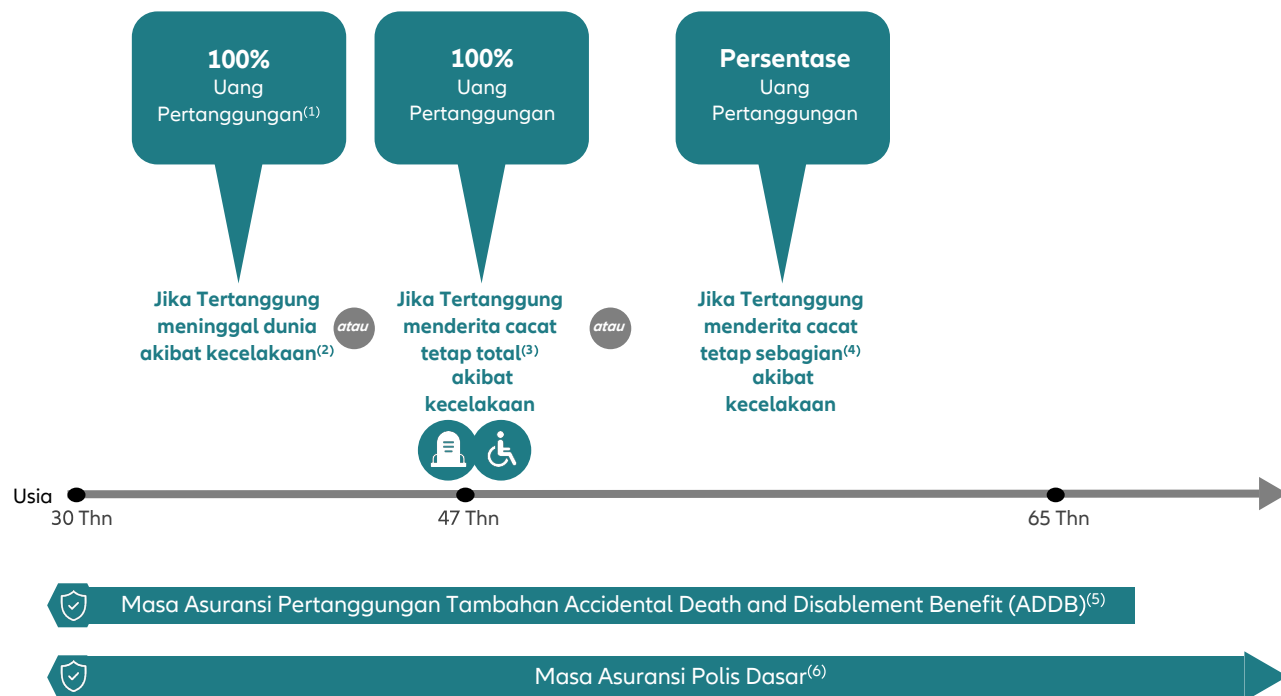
100%
Uang Pertanggungan$^{(1)}$

100%
Uang Pertanggungan

Persentase
Uang Pertanggungan

Jika Tertanggung meninggal dunia akibat kecelakaan$^{(2)}$

atau

Jika Tertanggung menderita cacat tetap total$^{(3)}$ akibat kecelakaan

atau

Jika Tertanggung menderita cacat tetap sebagian$^{(4)}$ akibat kecelakaan

Usia
30 Thn
47 Thn
65 Thn

Masa Asuransi Pertanggungan Tambahan Accidental Death and Disablement Benefit (ADDB)$^{(5)}$

Masa Asuransi Polis Dasar$^{(6)}$